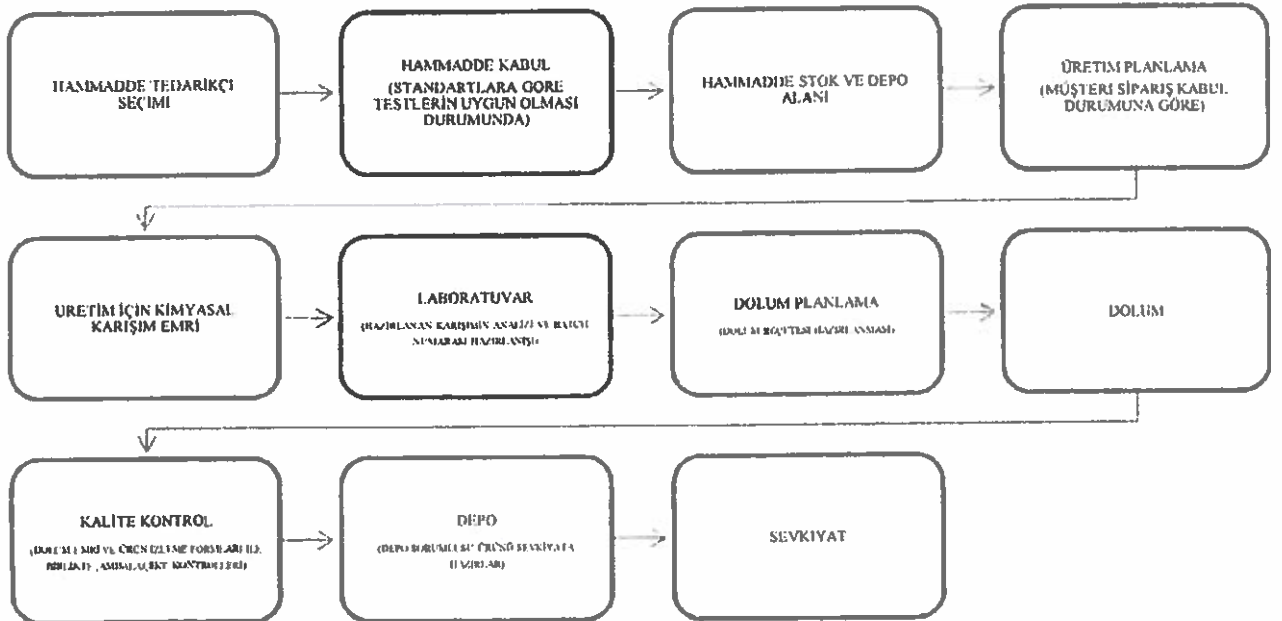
HAMMADDE TEDARİKÇİ SEÇİMİ

HAMMADDE KABUL (STANDARTLARA GÖRE TESTLERİN UYGUN OLMASI DURUMUNDA)

HAMMADDE STOK VE DEPO ALANI

ÜRETİM PLANLAMA (MÜŞTERİ SİPARİŞ KABUL DURUMUNA GÖRE)

ÜRETİM İÇİN KİMYASAL KARIŞIM EMRİ

LABORATUVAR

(HAZIRLANAN KARIŞIMIN ANALİZİ VE BATCH NUMARASI HAZIRLANIŞI)

DOLUM PLANLAMA

(DOLUM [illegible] HAZIRLANMASI)

DOLUM

KALİTE KONTROL

(DOLUM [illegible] VE ÜRÜN İZLEME FORMLARI İLE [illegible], AMBALAJ, ETC. KONTROLLERİ)

DEPO

(DEPO SORUMLUSU ÜRÜNÜ SEVKİYATA HAZIRLAR)

SEVKİYAT